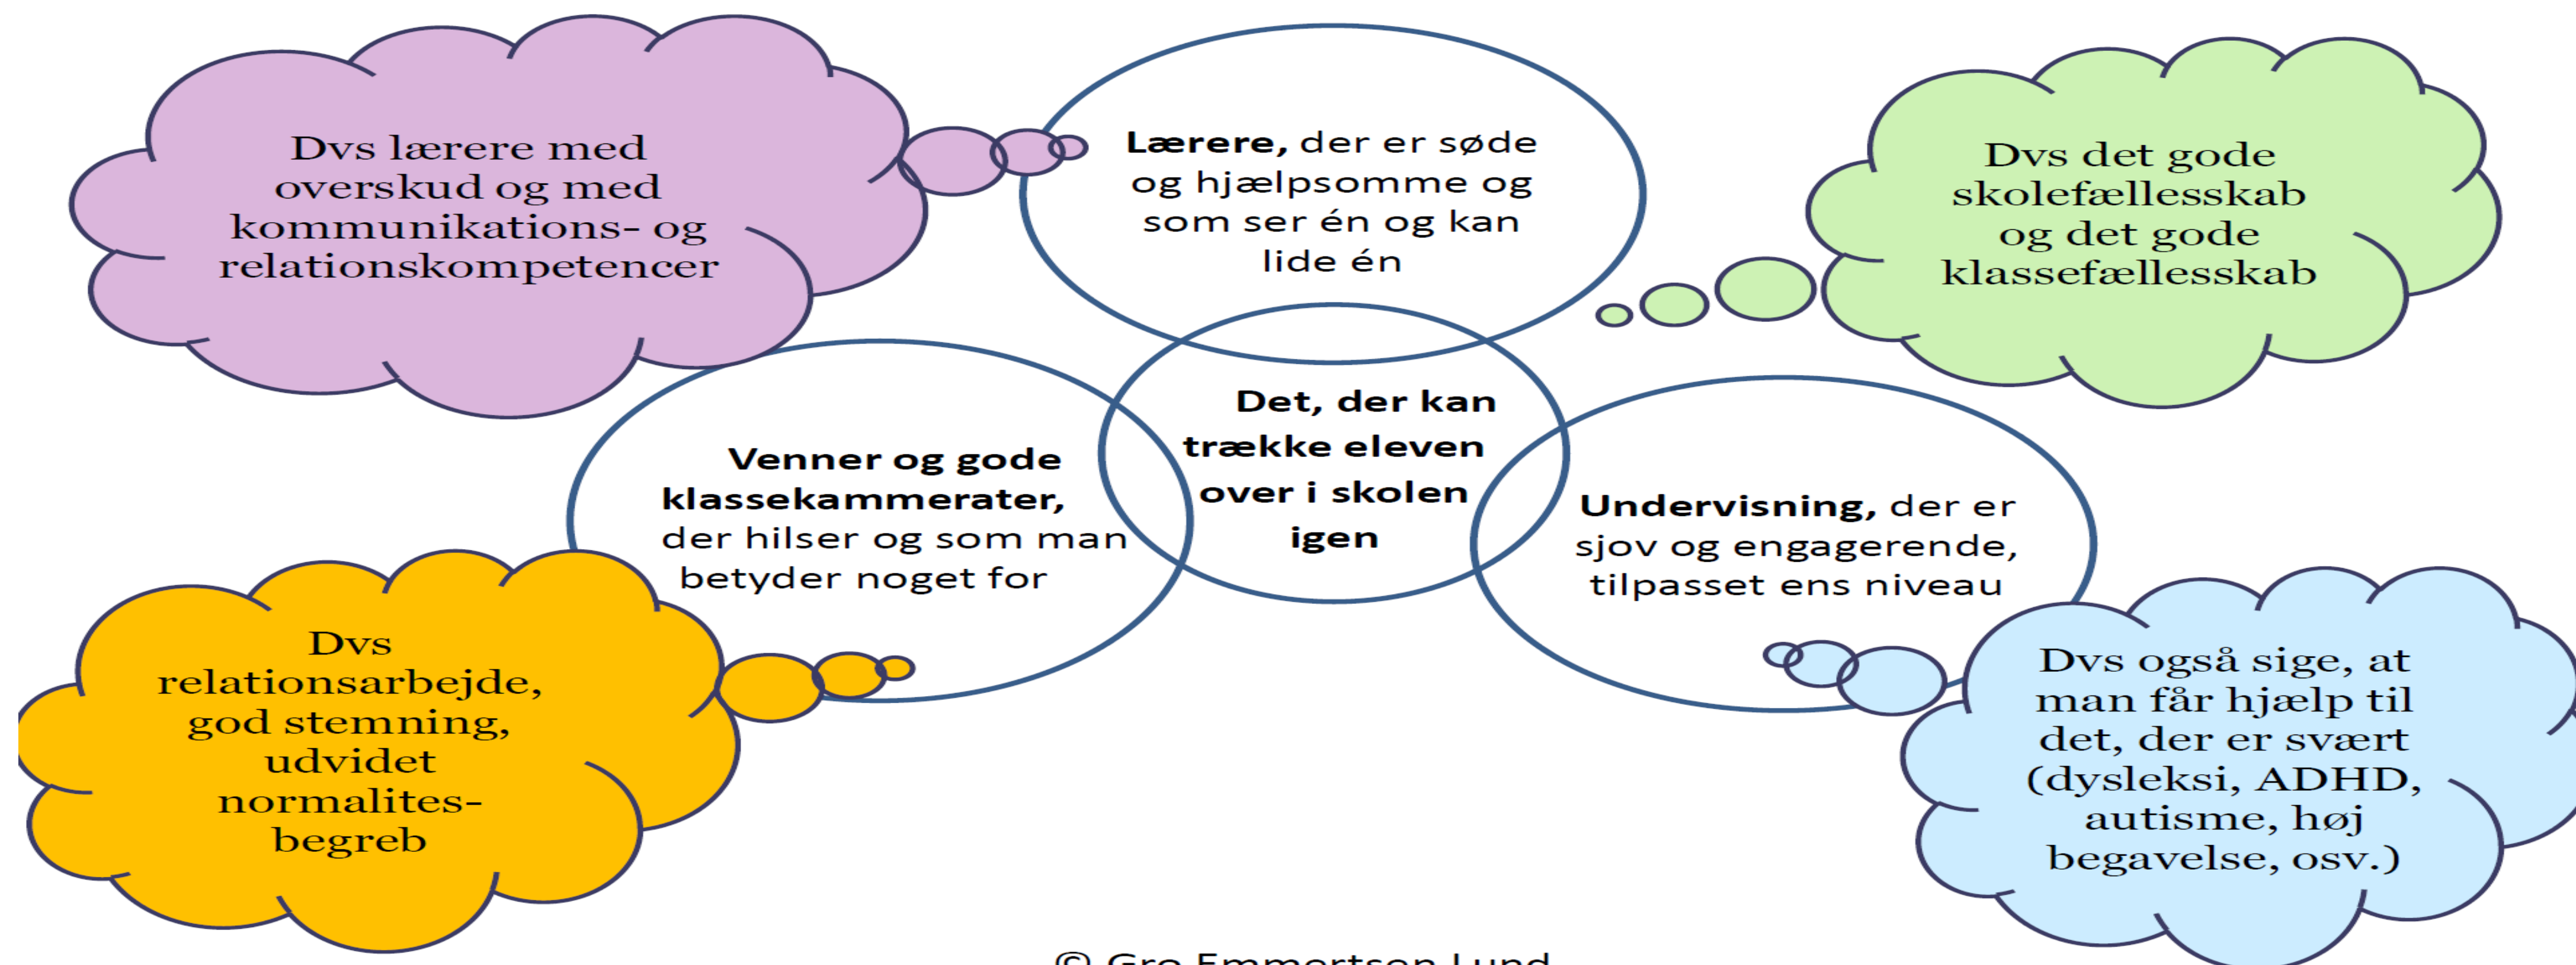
Dvs lærere med overskud og med kommunikations- og relationskompetencer

**Lærere,** der er søde og hjælpsomme og som ser én og kan lide én

Dvs det gode skolefællesskab og det gode klassefællesskab

**Det, der kan trække eleven over i skolen igen**

**Venner og gode klassekammerater,** der hilser og som man betyder noget for

**Undervisning,** der er sjov og engagerende, tilpasset ens niveau

Dvs relationsarbejde, god stemning, udvidet normalites-begreb

Dvs også sige, at man får hjælp til det, der er svært (dysleksi, ADHD, autisme, høj begavelse, osv.)

© Gro Emmertsen Lund